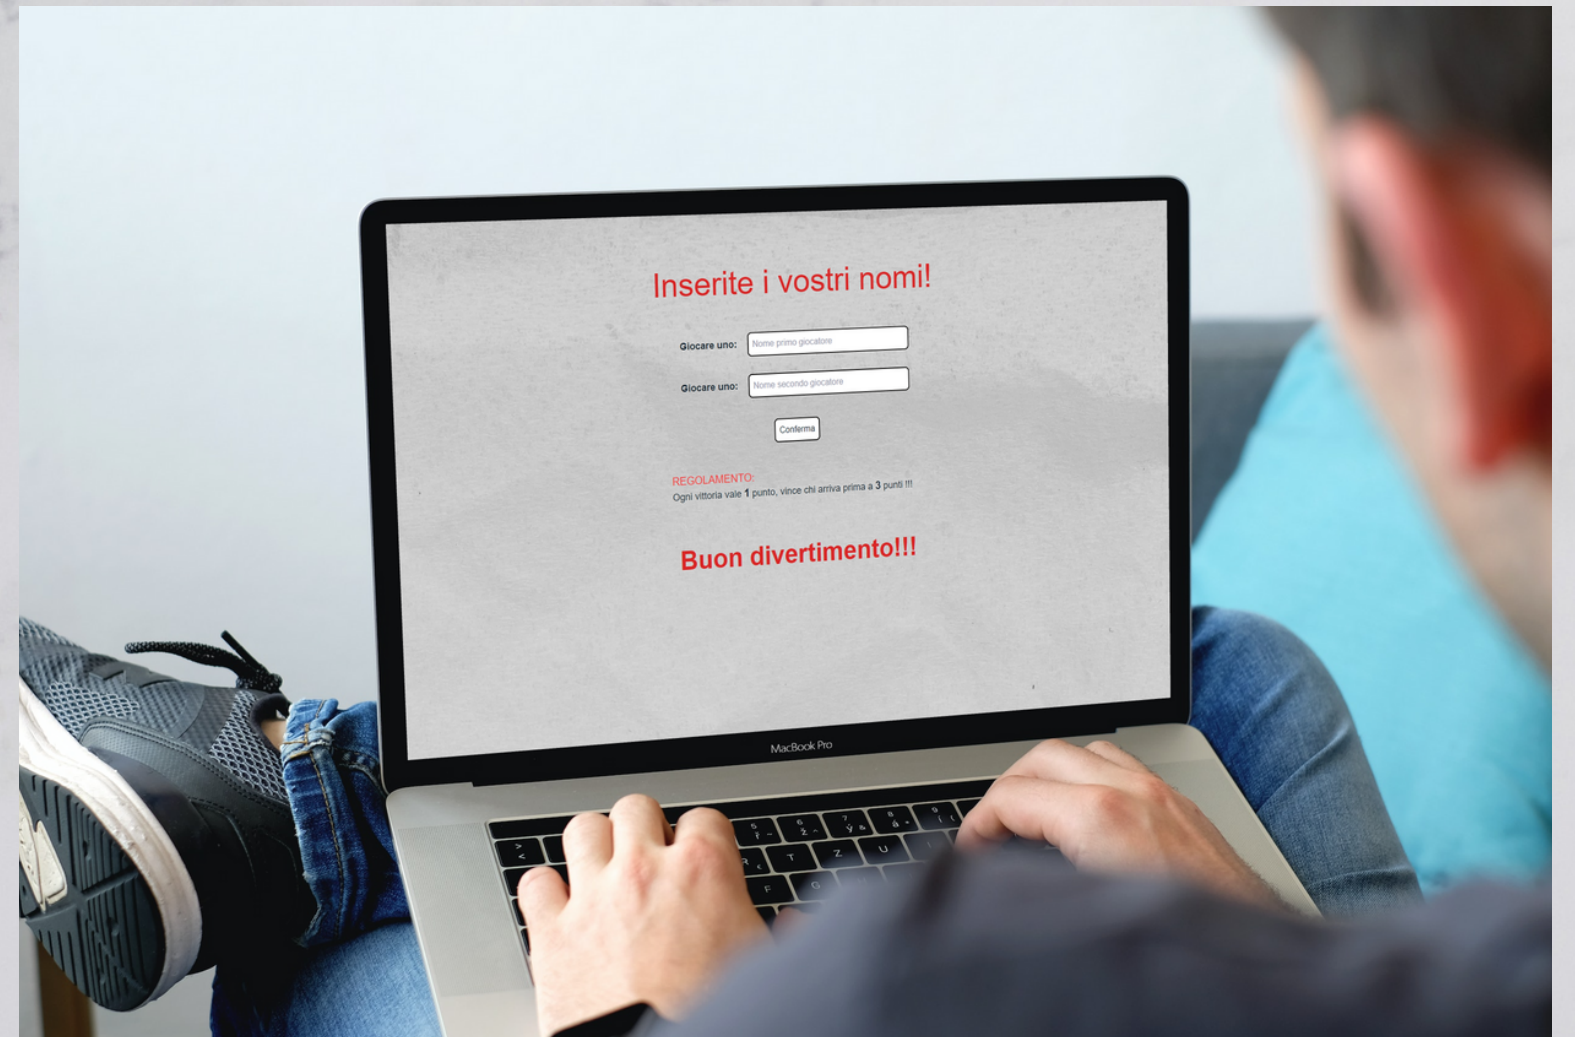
Inserite i vostri nomi!

Giocare uno: Nome primo giocatore

Giocare uno: Nome secondo giocatore

Conferma

REGOLAMENTO:
Ogni vittoria vale **1** punto, vince chi arriva prima a **3** punti !!!

Buon divertimento!!!

MacBook Pro